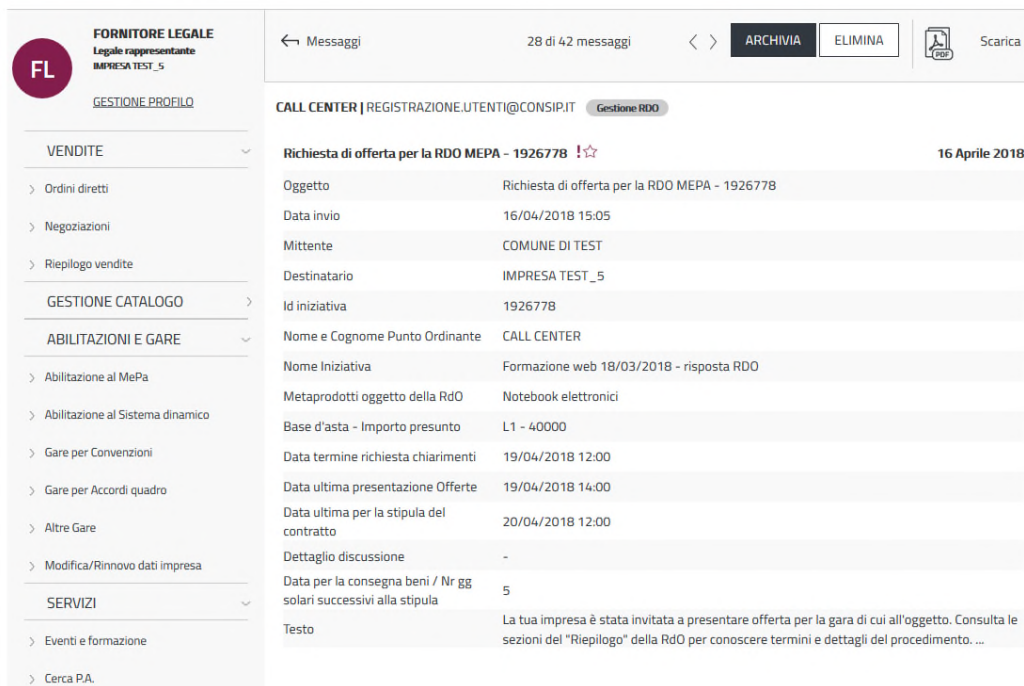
FL

FORNITORE LEGALE
Legale rappresentante
IMPRESA TEST_5

GESTIONE PROFILO

VENDITE
Ordini diretti
Negoziazioni
Riepilogo vendite

GESTIONE CATALOGO

ABILITAZIONI E GARE
Abilitazione al MePa
Abilitazione al Sistema dinamico
Gare per Convenzioni
Gare per Accordi quadro
Altre Gare
Modifica/Rinnovo dati impresa

SERVIZI
Eventi e formazione
Cerca P.A.

← Messaggi 28 di 42 messaggi ARCHIVIA ELIMINA PDF Scarica

CALL CENTER | REGISTRAZIONE.UTENTI@CONSIP.IT Gestione RDO

Richiesta di offerta per la RDO MEPA - 1926778 ! 16 Aprile 2018

| Oggetto | Richiesta di offerta per la RDO MEPA - 1926778 |
|---|---|
| Data invio | 16/04/2018 15:05 |
| Mittente | COMUNE DI TEST |
| Destinatario | IMPRESA TEST_5 |
| Id iniziativa | 1926778 |
| Nome e Cognome Punto Ordinante | CALL CENTER |
| Nome Iniziativa | Formazione web 18/03/2018 - risposta RDO |
| Metaprodotti oggetto della RdO | Notebook elettronici |
| Base d'asta - Importo presunto | L1 - 40000 |
| Data termine richiesta chiarimenti | 19/04/2018 12:00 |
| Data ultima presentazione Offerte | 19/04/2018 14:00 |
| Data ultima per la stipula del contratto | 20/04/2018 12:00 |
| Dettaglio discussione | - |
| Data per la consegna beni / Nr gg solari successivi alla stipula | 5 |
| Testo | La tua impresa è stata invitata a presentare offerta per la gara di cui all'oggetto. Consulta le sezioni del "Riepilogo" della RdO per conoscere termini e dettagli del procedimento. ... |